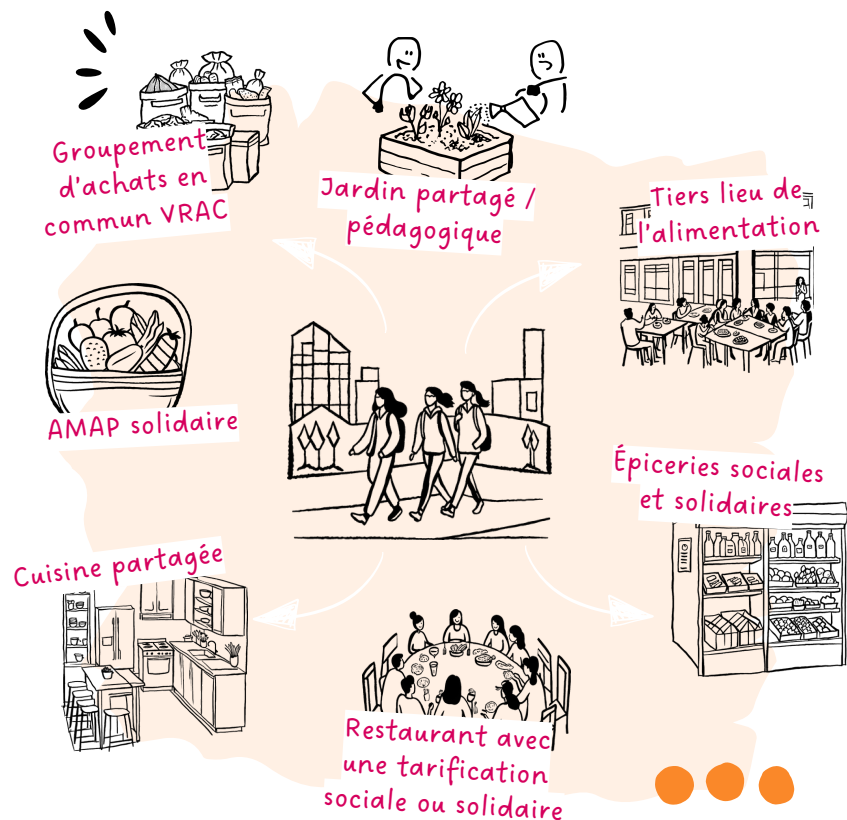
Groupement d'achats en commun VRAC

Jardin partagé / pédagogique

Tiers lieu de l'alimentation

AMAP solidaire

Épiceries sociales et solidaires

Cuisine partagée

Restaurant avec une tarification sociale ou solidaire